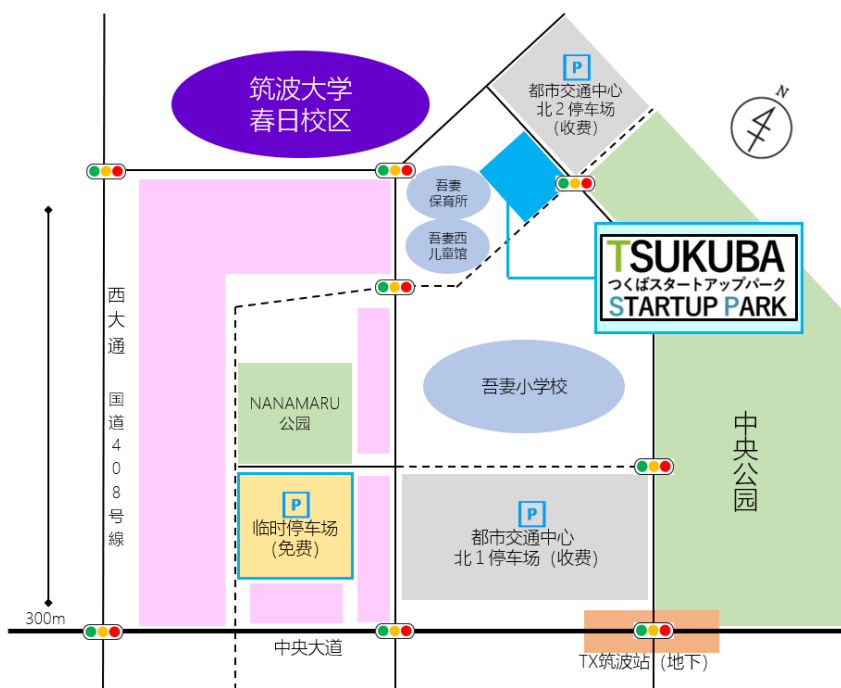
筑波大学
春日校区

P
都市交通中心
北２停车场
（收费）

N

吾妻
保育所

吾妻西
儿童馆

TSUKUBA
つくばスタートアップパーク
STARTUP PARK

西大通

国道408号線

NANAMARU
公园

吾妻小学校

中央公园

P
临时停车场
（免费）

P
都市交通中心
北１停车场（收费）

300m

中央大道

TX筑波站（地下）